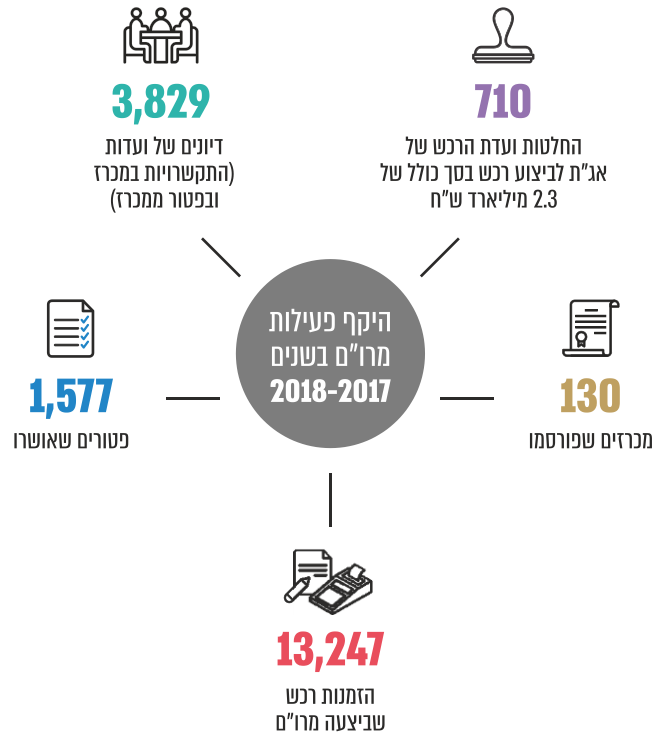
היקף פעילות מרו"ם בשנים 2018-2017

710
החלטות ועדת הרכש של אג"ת לביצוע רכש בסך כולל של 2.3 מיליארד ש"ח

3,829
דיונים של ועדות (התקשרויות במכרז ובפטור ממכרז)

130
מכרזים שפורסמו

1,577
פטורים שאושרו

13,247
הזמנות רכש שביצעה מרו"ם